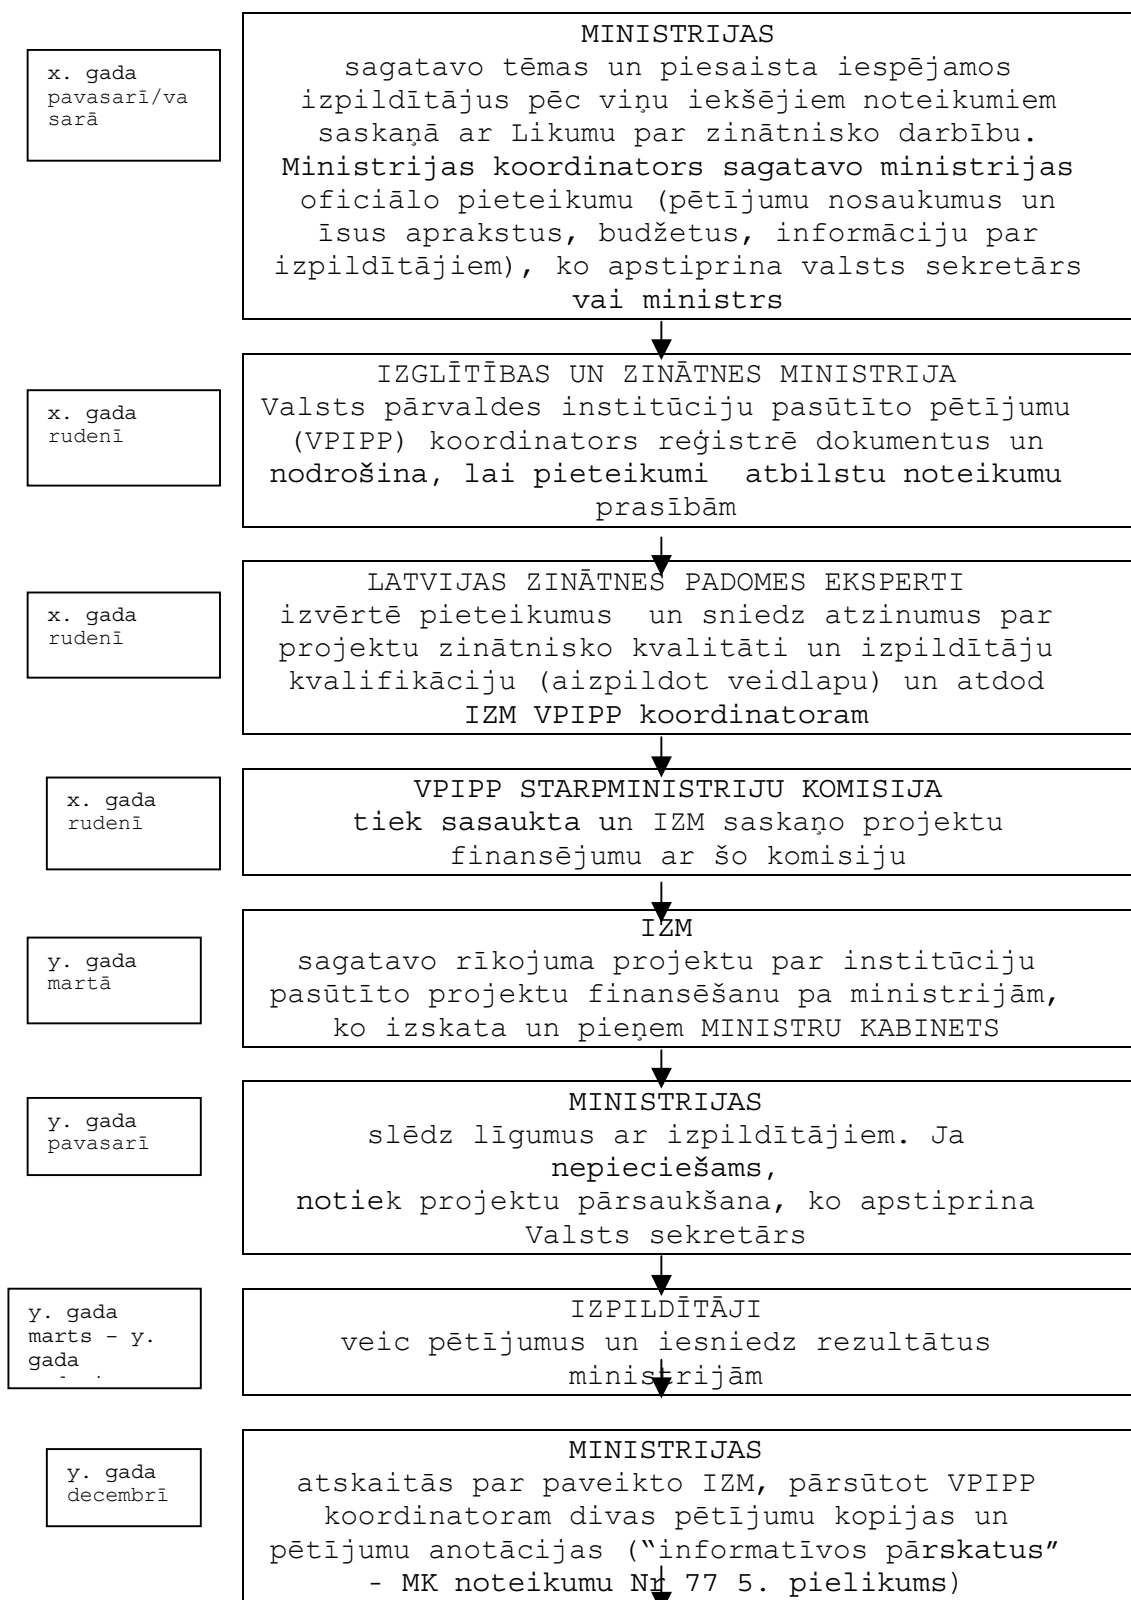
x. gada pavasarī/vasarā

MINISTRIJAS
sagatavo tēmas un piesaista iespējamos izpildītājus pēc viņu iekšējiem noteikumiem saskaņā ar Likumu par zinātnisko darbību. Ministrijas koordinators sagatavo ministrijas oficiālo pieteikumu (pētījumu nosaukumus un īsus aprakstus, budžetus, informāciju par izpildītājiem), ko apstiprina valsts sekretārs vai ministrs

x. gada rudenī

IZGLĪTĪBAS UN ZINĀTNES MINISTRIJA
Valsts pārvaldes institūciju pasūtīto pētījumu (VPIPP) koordinators reģistrē dokumentus un nodrošina, lai pieteikumi atbilstu noteikumu prasībām

x. gada rudenī

LATVIJAS ZINĀTNES PADOMES EKSPERTI
izvērtē pieteikumus un sniedz atzinumus par projektu zinātnisko kvalitāti un izpildītāju kvalifikāciju (aizpildot veidlapu) un atdod IZM VPIPP koordinatoram

x. gada rudenī

VPIPP STARPMINISTRIJU KOMISIJA
tiek sasaukta un IZM saskaņo projektu finansējumu ar šo komisiju

y. gada martā

IZM
sagatavo rīkojuma projektu par institūciju pasūtīto projektu finansēšanu pa ministrijām, ko izskata un pieņem MINISTRU KABINETS

y. gada pavasarī

MINISTRIJAS
slēdz līgumus ar izpildītājiem. Ja nepieciešams, notiek projektu pārsaukšana, ko apstiprina Valsts sekretārs

y. gada marts – y. gada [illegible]

IZPILDĪTĀJI
veic pētījumus un iesniedz rezultātus ministrijām

y. gada decembrī

MINISTRIJAS
atskaitās par paveikto IZM, pārsūtot VPIPP koordinatoram divas pētījumu kopijas un pētījumu anotācijas ("informatīvos pārskatus" - MK noteikumu Nr 77 5. pielikums)